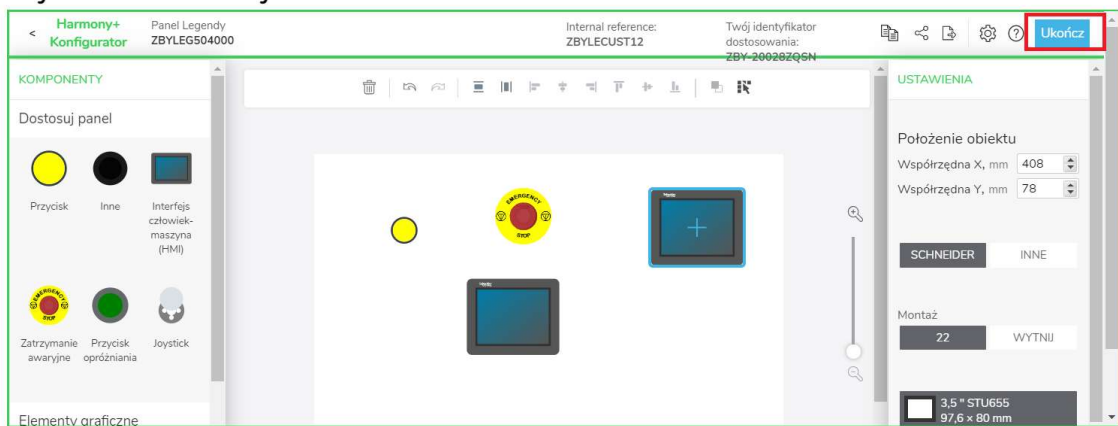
< Harmony+ Konfigurator

Panel Legendy
ZBYLEG504000

Internal reference:
ZBYLECUST12

Twój identyfikator dostosowania:
ZBY-20028ZQSN

Ukończ

KOMPONENTY

Dostosuj panel

Przycisk

Inne

Interfejs człowiek-maszyna (HMI)

Zatrzymanie awaryjne

Przycisk opróżniania

Joystick

Elementy graficzne

EMERGENCY STOP

USTAWIENIA

Położenie obiektu

Współrzędna X, mm 408

Współrzędna Y, mm 78

SCHNEIDER

INNE

Montaż

22

WYTNIJ

3,5 " STU655
97,6 × 80 mm